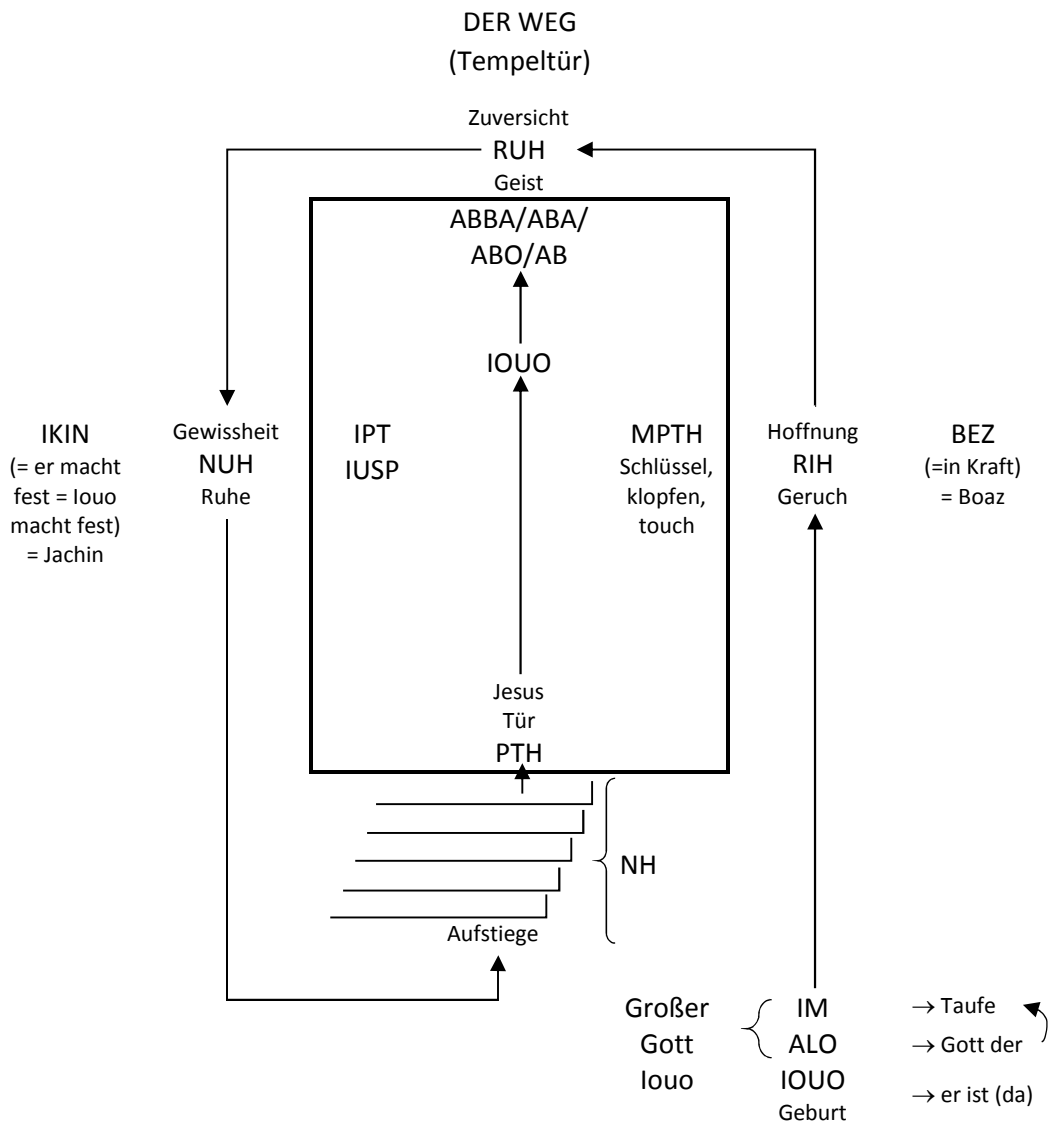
DER WEG
(Tempeltür)

Zuversicht
RUH
Geist

ABBA/ABA/
ABO/AB

IOUO

IKIN
(= er macht fest = Iouo macht fest)
= Jachin

Gewissheit
NUH
Ruhe

IPT
IUSP

MPTH
Schlüssel, klopfen, touch

Hoffnung
RIH
Geruch

BEZ
(=in Kraft)
= Boaz

Jesus
Tür
PTH

NH

Aufstiege

Großer
Gott
Iouo

IM
ALO
IOUO
Geburt

$\rightarrow$ Taufe
$\rightarrow$ Gott der
$\rightarrow$ er ist (da)